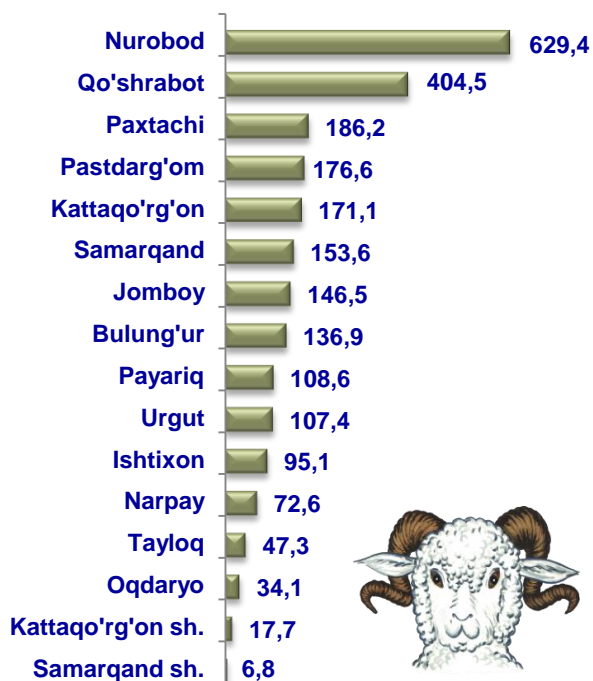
| | |
|---|---|
| Nurobod | 629,4 |
| Qo'shrabot | 404,5 |
| Paxtachi | 186,2 |
| Pastdarg'om | 176,6 |
| Kattaqo'rg'on | 171,1 |
| Samarqand | 153,6 |
| Jomboy | 146,5 |
| Bulung'ur | 136,9 |
| Payariq | 108,6 |
| Urgut | 107,4 |
| Ishtixon | 95,1 |
| Narpay | 72,6 |
| Tayloq | 47,3 |
| Oqdaryo | 34,1 |
| Kattaqo'rg'on sh. | 17,7 |
| Samarqand sh. | 6,8 |